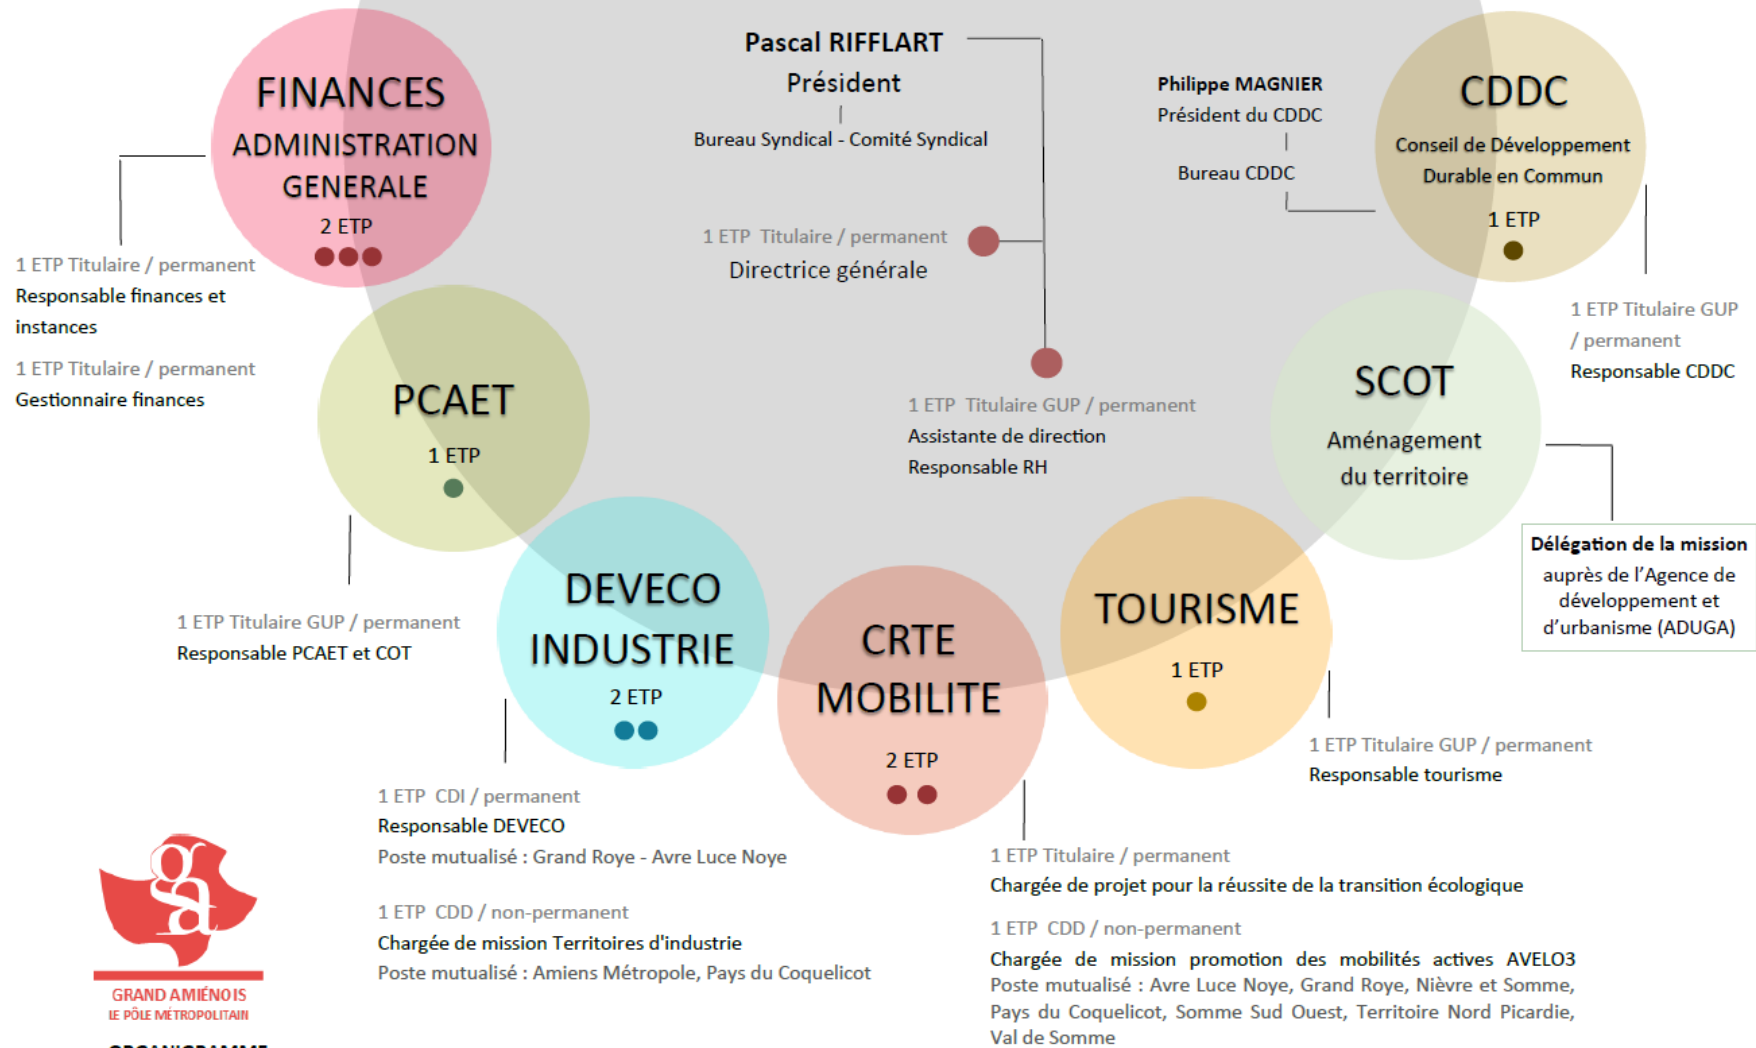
FINANCES
ADMINISTRATION
GENERALE
2 ETP

1 ETP Titulaire / permanent
Responsable finances et instances

1 ETP Titulaire / permanent
Gestionnaire finances

Pascal RIFFLART
Président
Bureau Syndical - Comité Syndical

1 ETP Titulaire / permanent
Directrice générale

Philippe MAGNIER
Président du CDDC
Bureau CDDC

CDDC
Conseil de Développement Durable en Commun
1 ETP

1 ETP Titulaire GUP / permanent
Responsable CDDC

PCAET
1 ETP

1 ETP Titulaire GUP / permanent
Assistante de direction
Responsable RH

SCOT
Aménagement du territoire

Délégation de la mission auprès de l'Agence de développement et d'urbanisme (ADUGA)

1 ETP Titulaire GUP / permanent
Responsable PCAET et COT

DEVECO
INDUSTRIE
2 ETP

CRTE
MOBILITE
2 ETP

TOURISME
1 ETP

1 ETP Titulaire GUP / permanent
Responsable tourisme

1 ETP CDI / permanent
Responsable DEVECO
Poste mutualisé : Grand Roye - Avre Luce Noye

1 ETP CDD / non-permanent
Chargée de mission Territoires d'industrie
Poste mutualisé : Amiens Métropole, Pays du Coquelicot

1 ETP Titulaire / permanent
Chargée de projet pour la réussite de la transition écologique

1 ETP CDD / non-permanent
Chargée de mission promotion des mobilités actives AVELO3
Poste mutualisé : Avre Luce Noye, Grand Roye, Nièvre et Somme, Pays du Coquelicot, Somme Sud Ouest, Territoire Nord Picardie, Val de Somme

GRAND AMIÉNOIS
LE PÔLE MÉTROPOLITAIN
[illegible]